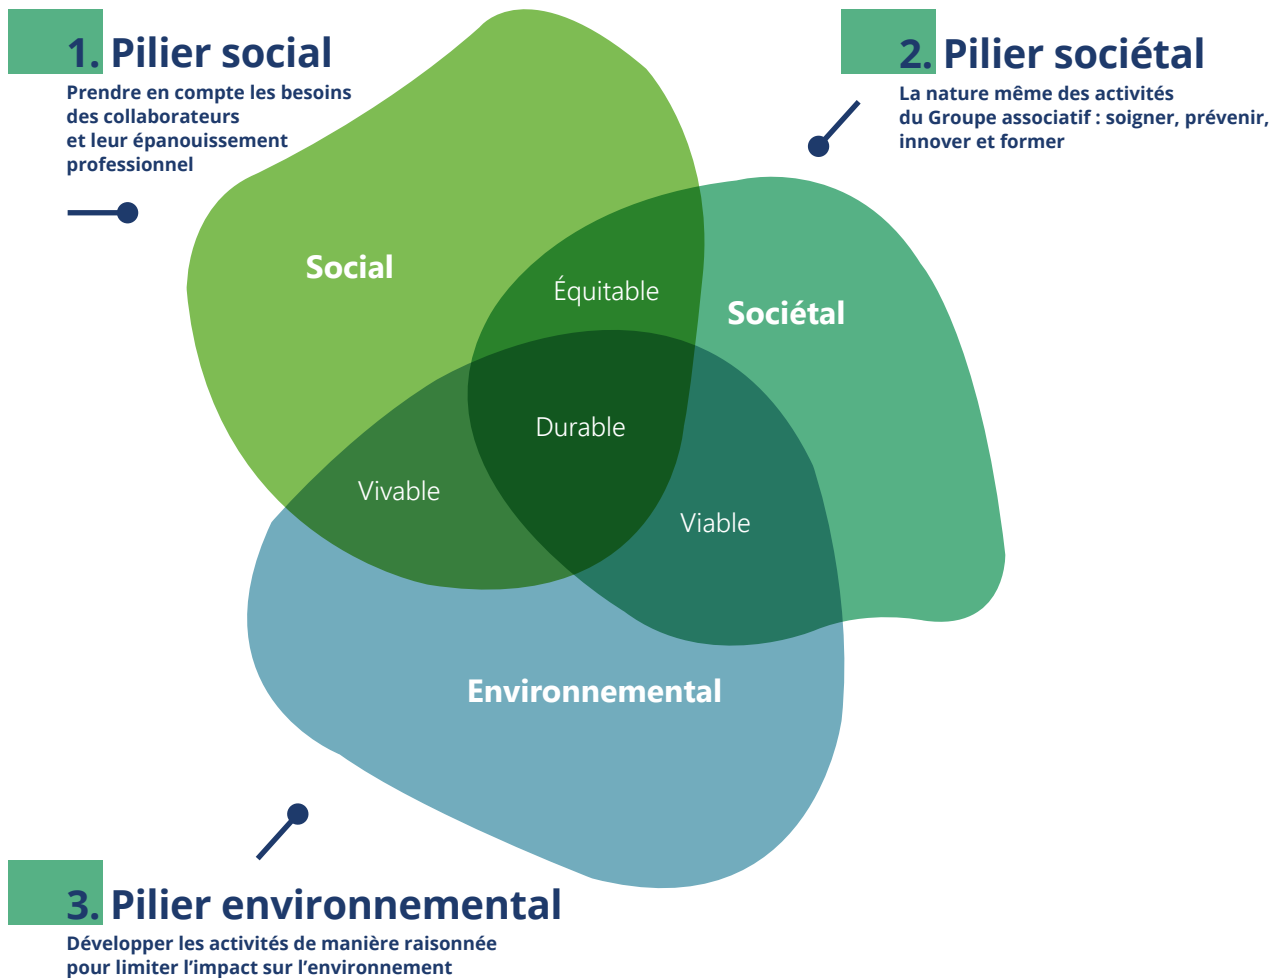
1. Pilier social

Prendre en compte les besoins des collaborateurs et leur épanouissement professionnel

2. Pilier sociétal

La nature même des activités du Groupe associatif : soigner, prévenir, innover et former

Social

Équitable

Sociétal

Durable

Vivable

Viable

Environnemental

3. Pilier environnemental

Développer les activités de manière raisonnée pour limiter l'impact sur l'environnement